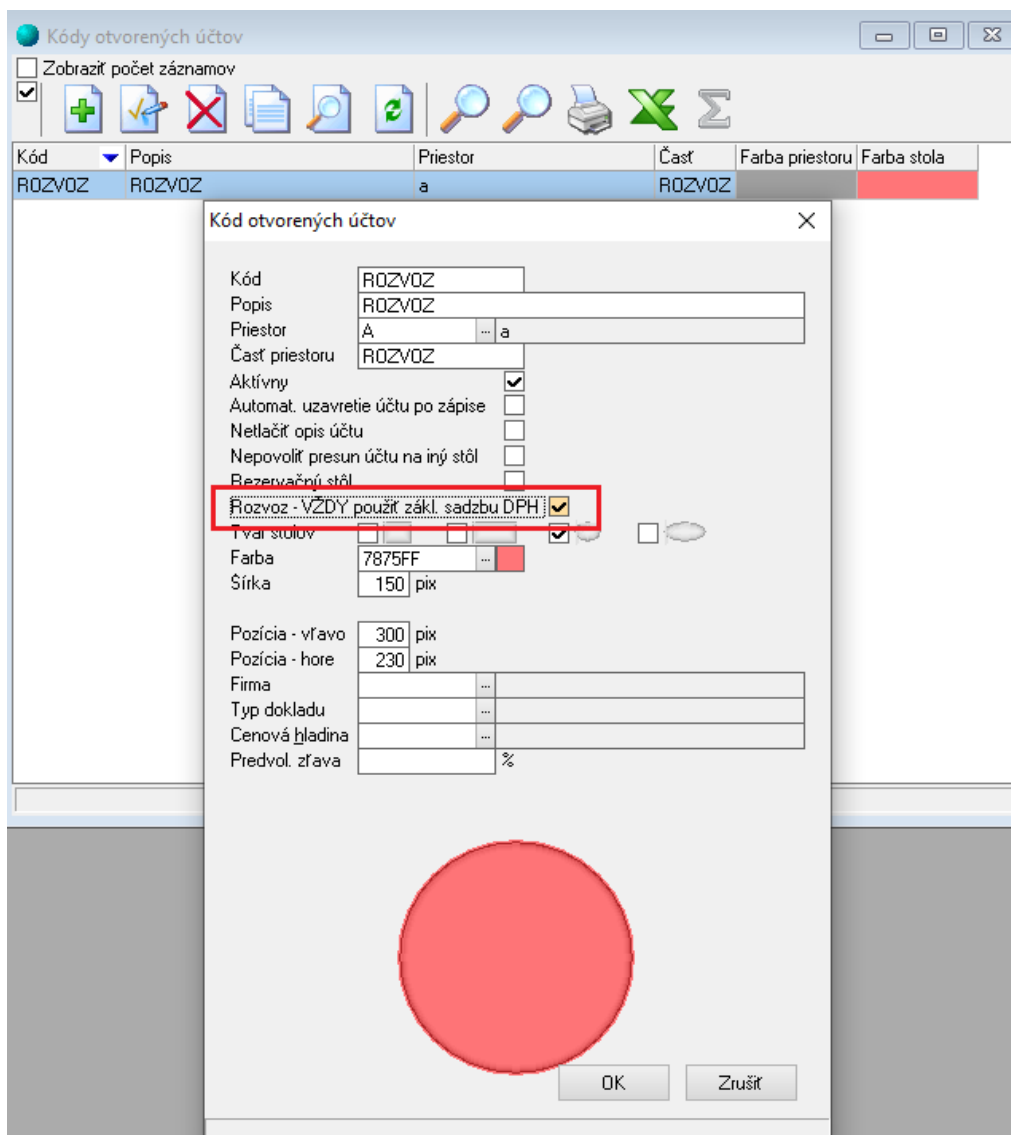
Kódy otvorených účtov

Zobraziť počet záznamov

| Kód | Popis | Priestor | Časť | Farba priestoru | Farba stola |
|---|---|---|---|---|---|
| ROZVOZ | ROZVOZ | a | ROZVOZ | | |

Kód otvorených účtov

Kód ROZVOZ
Popis ROZVOZ
Priestor A ... a
Časť priestoru ROZVOZ
Aktívny
Automat. uzavretie účtu po zápise
Netlačiť opis účtu
Nepovoliť presun účtu na iný stôl
Rezervačný stôl
Rozvoz - VŽDY použiť zákl. sadzbu DPH
Tvar stolov
Farba 7875FF ...
Šírka 150 pix

Pozícia - vľavo 300 pix
Pozícia - hore 230 pix
Firma ...
Typ dokladu ...
Cenová hladina ...
Predvol. zľava %

OK
Zrušiť